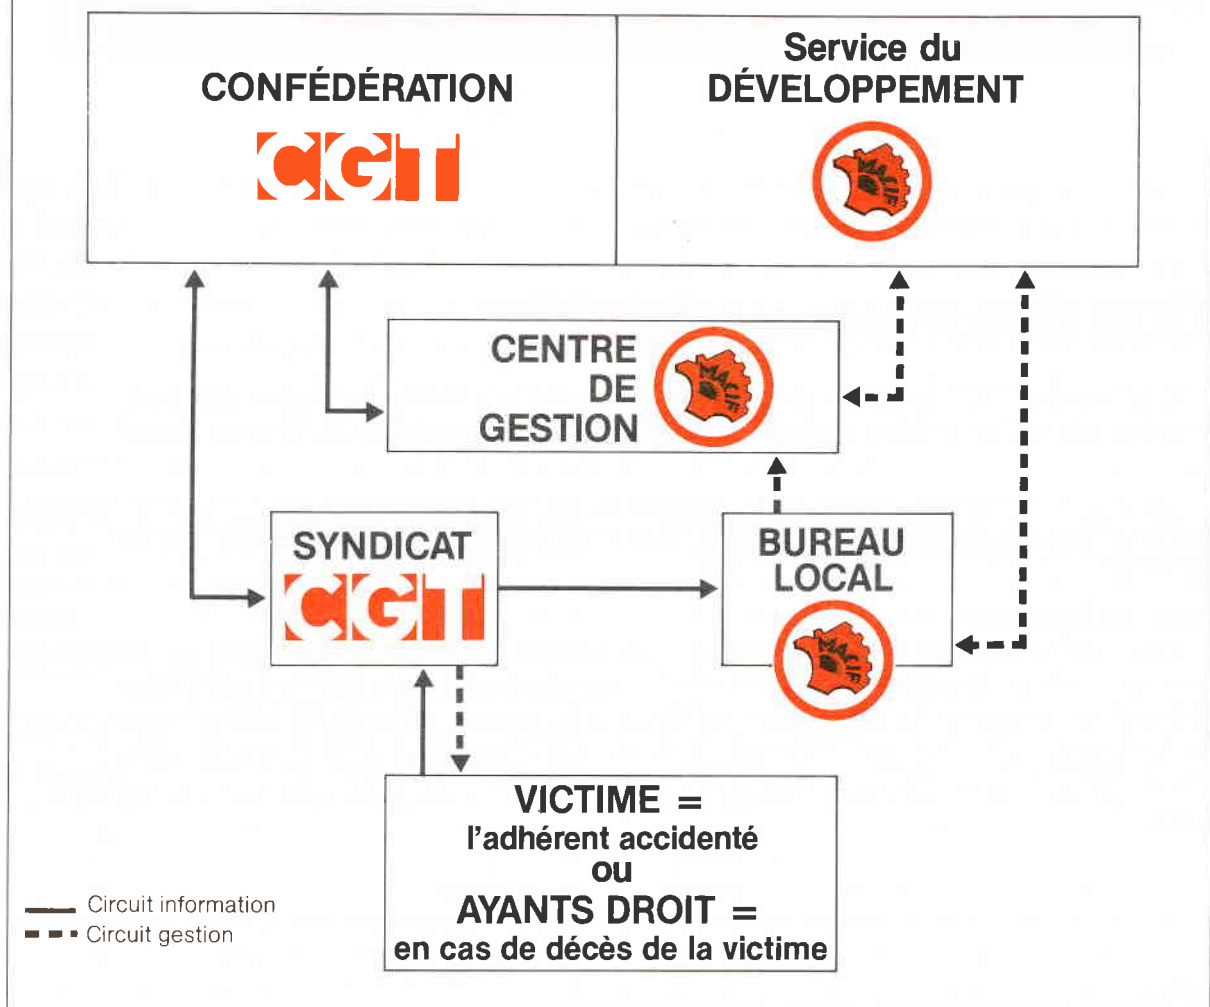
CONFÉDÉRATION
CGT

Service du
DÉVELOPPEMENT
MACIF

CENTRE
DE
GESTION
MACIF

SYNDICAT
CGT

BUREAU
LOCAL
MACIF

VICTIME =
l'adhérent accidenté
ou
AYANTS DROIT =
en cas de décès de la victime

Circuit information
Circuit gestion